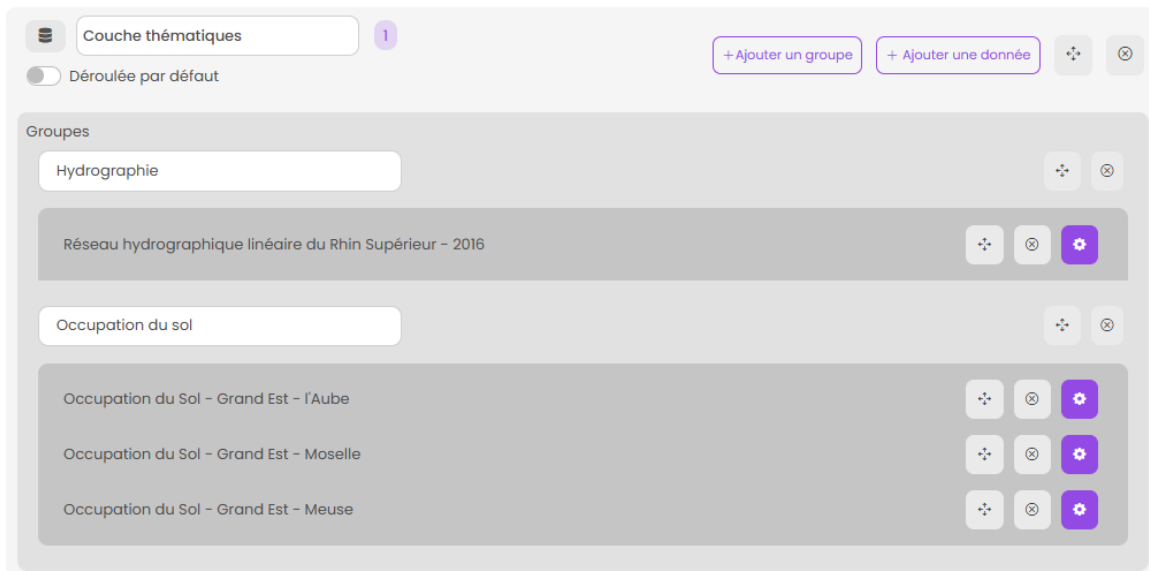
Couche thématiques

1

Déroulée par défaut

+ Ajouter un groupe

+ Ajouter une donnée

Groupes

Hydrographie

Réseau hydrographique linéaire du Rhin Supérieur - 2016

Occupation du sol

Occupation du Sol - Grand Est - l'Aube

Occupation du Sol - Grand Est - Moselle

Occupation du Sol - Grand Est - Meuse